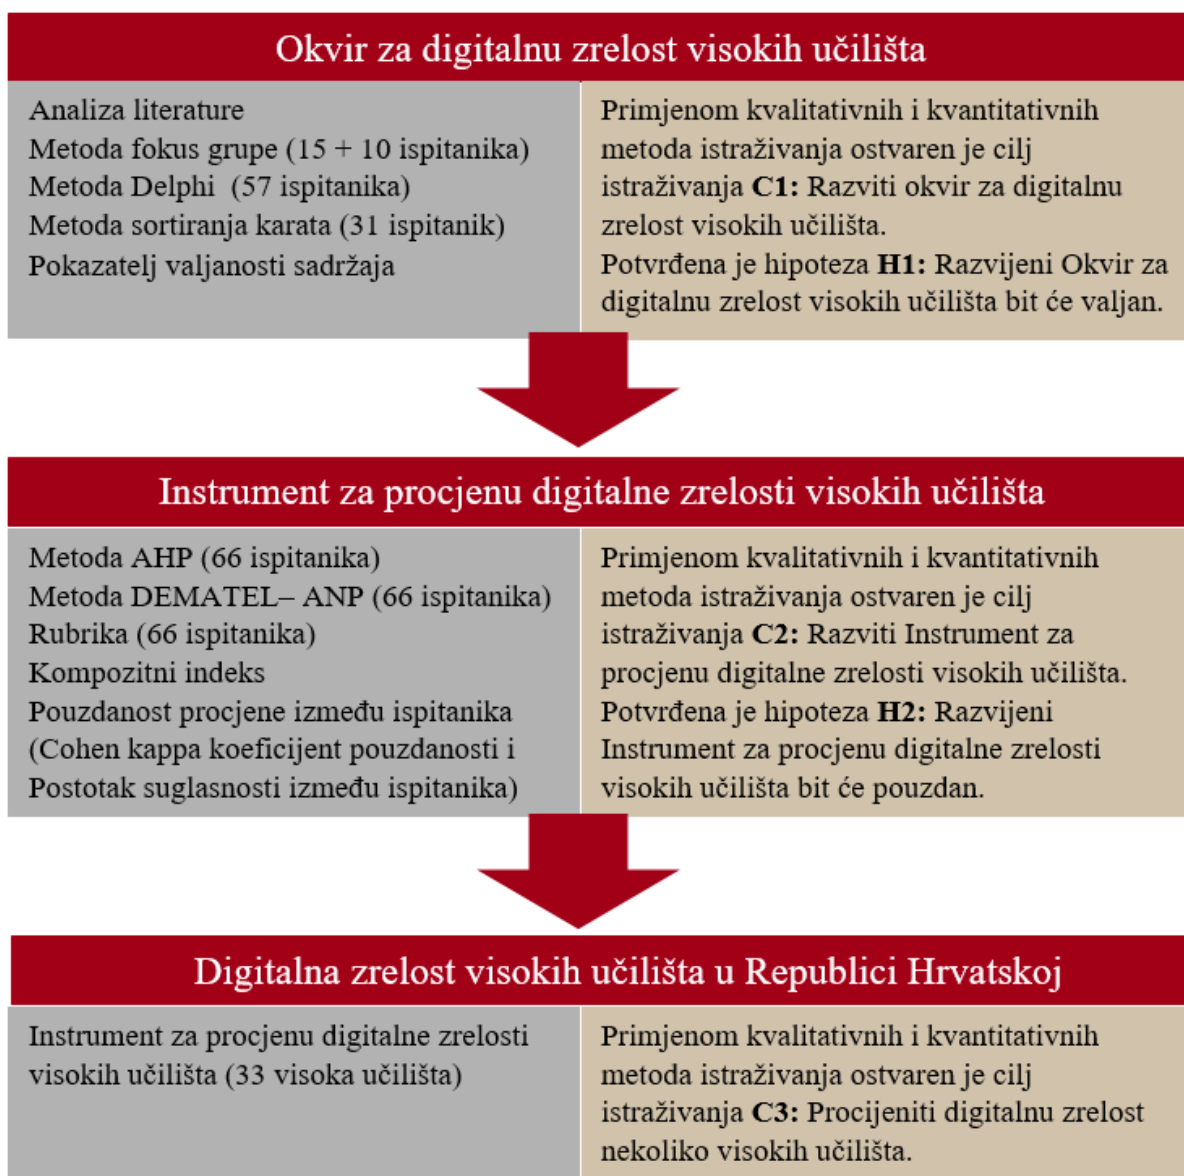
Okvir za digitalnu zrelost visokih učilišta

Analiza literature
Metoda fokus grupe (15 + 10 ispitanika)
Metoda Delphi (57 ispitanika)
Metoda sortiranja karata (31 ispitanik)
Pokazatelj valjanosti sadržaja

Primjenom kvalitativnih i kvantitativnih metoda istraživanja ostvaren je cilj istraživanja **C1:** Razviti okvir za digitalnu zrelost visokih učilišta.
Potvrđena je hipoteza **H1:** Razvijeni Okvir za digitalnu zrelost visokih učilišta bit će valjan.

Instrument za procjenu digitalne zrelosti visokih učilišta

Metoda AHP (66 ispitanika)
Metoda DEMATEL– ANP (66 ispitanika)
Rubrika (66 ispitanika)
Kompozitni indeks
Pouzdanost procjene između ispitanika (Cohen kappa koeficijent pouzdanosti i Postotak suglasnosti između ispitanika)

Primjenom kvalitativnih i kvantitativnih metoda istraživanja ostvaren je cilj istraživanja **C2:** Razviti Instrument za procjenu digitalne zrelosti visokih učilišta.
Potvrđena je hipoteza **H2:** Razvijeni Instrument za procjenu digitalne zrelosti visokih učilišta bit će pouzdan.

Digitalna zrelost visokih učilišta u Republici Hrvatskoj

Instrument za procjenu digitalne zrelosti visokih učilišta (33 visoka učilišta)

Primjenom kvalitativnih i kvantitativnih metoda istraživanja ostvaren je cilj istraživanja **C3:** Procijeniti digitalnu zrelost nekoliko visokih učilišta.